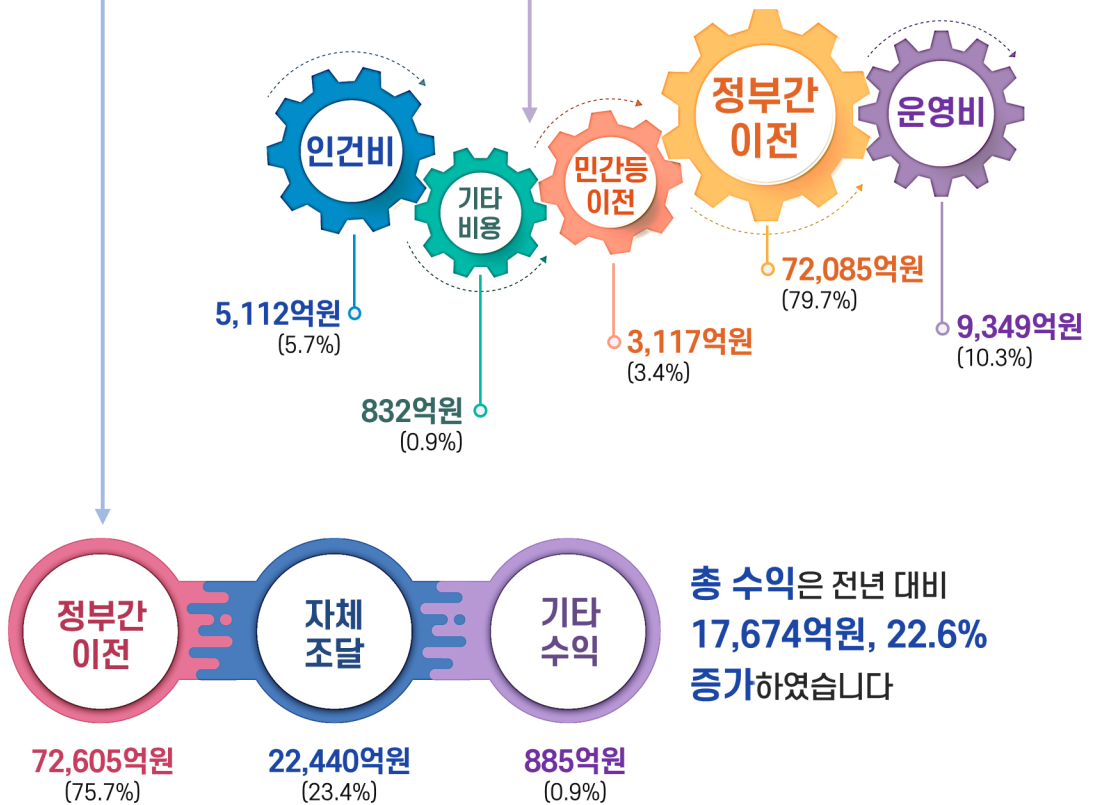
인건비

5,112억원
(5.7%)

기타
비용

832억원
(0.9%)

민간등
이전

3,117억원
(3.4%)

정부간
이전

72,085억원
(79.7%)

운영비

9,349억원
(10.3%)

정부간
이전

72,605억원
(75.7%)

자체
조달

22,440억원
(23.4%)

기타
수익

885억원
(0.9%)

총 수익은 전년 대비
17,674억원, 22.6%
증가하였습니다